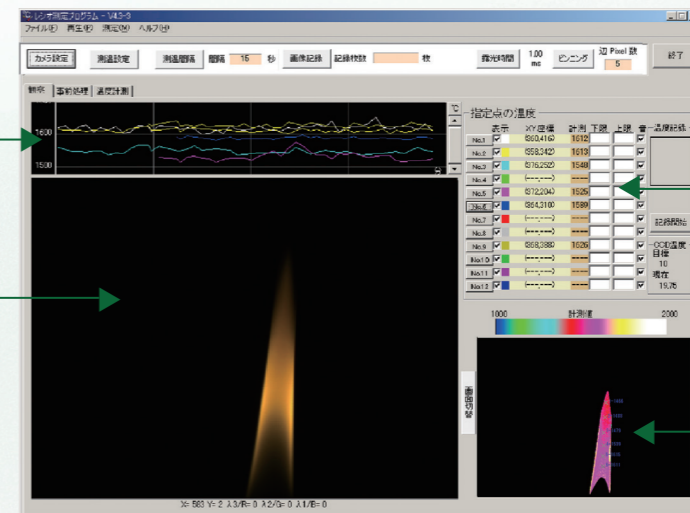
レシオ測定プログラム - V4.3-3
ファイル(F) 再生(P) 測定(M) ヘルプ(H)

カメラ設定 測温設定 測温履歴 履歴 15 秒 画像記録 記録枚数 枚 露光時間 1.00 ms ビニング 辺 Pixel 数 5 終了

観察 事前処理 温度計測

1600
1500

指定点の温度
表示 XY座標 計測 下限 上限 音

| | 表示 | XY座標 | 計測 | 下限 | 上限 | 音 |
|---|---|---|---|---|---|---|
| No.1 | ✓ | (360,416) | 1612 | | | ✓ |
| No.2 | ✓ | (358,342) | 1613 | | | ✓ |
| No.3 | ✓ | (376,292) | 1548 | | | ✓ |
| No.4 | ✓ | (---,---) | ---- | | | ✓ |
| No.5 | ✓ | (372,204) | 1525 | | | ✓ |
| No.6 | ✓ | (364,316) | 1589 | | | ✓ |
| No.7 | ✓ | (---,---) | ---- | | | ✓ |
| No.8 | ✓ | (---,---) | ---- | | | ✓ |
| No.9 | ✓ | (368,388) | 1626 | | | ✓ |
| No.10 | ✓ | (---,---) | ---- | | | ✓ |
| No.11 | ✓ | (---,---) | ---- | | | ✓ |
| No.12 | ✓ | (---,---) | ---- | | | ✓ |

温度記録
記録開始
CCD温度
目標 10
現在 19.76

1000 計測値 2000

画面切替

X= 563 Y= 2 λ3/R= 0 λ2/G= 0 λ1/B= 0